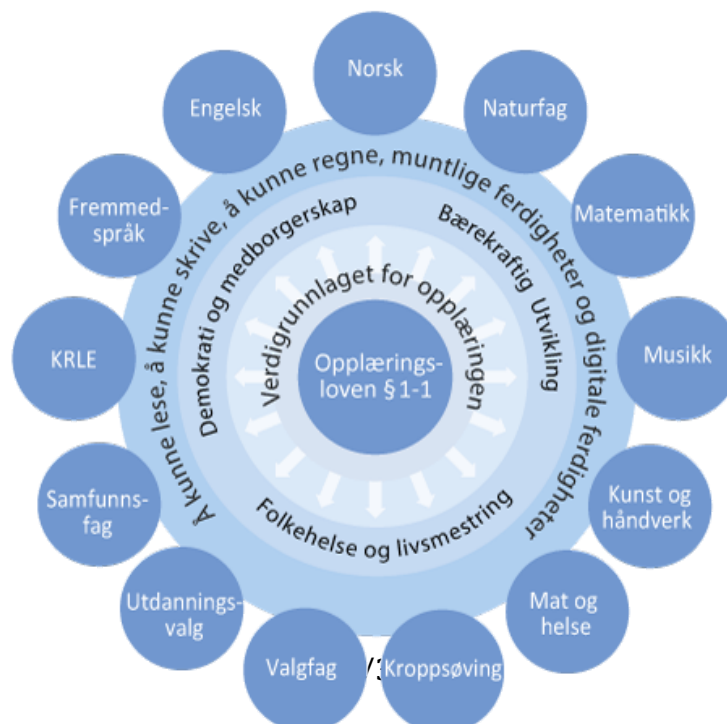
Norsk

Naturfag

Matematikk

Musikk

Kunst og håndverk

Mat og helse

Kroppsøving

Valgfag

Utdanningsvalg

Samfunnsfag

KRLE

Fremmedspråk

Engelsk

Å kunne lese, å kunne skrive, å kunne regne, muntlige ferdigheter og digitale ferdigheter

Demokrati og medborgerskap

Bærekraftig Utvikling

Folkehelse og livsmestring

Verdigrunnlaget for opplæringen

Opplæringsloven § 1-1

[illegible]